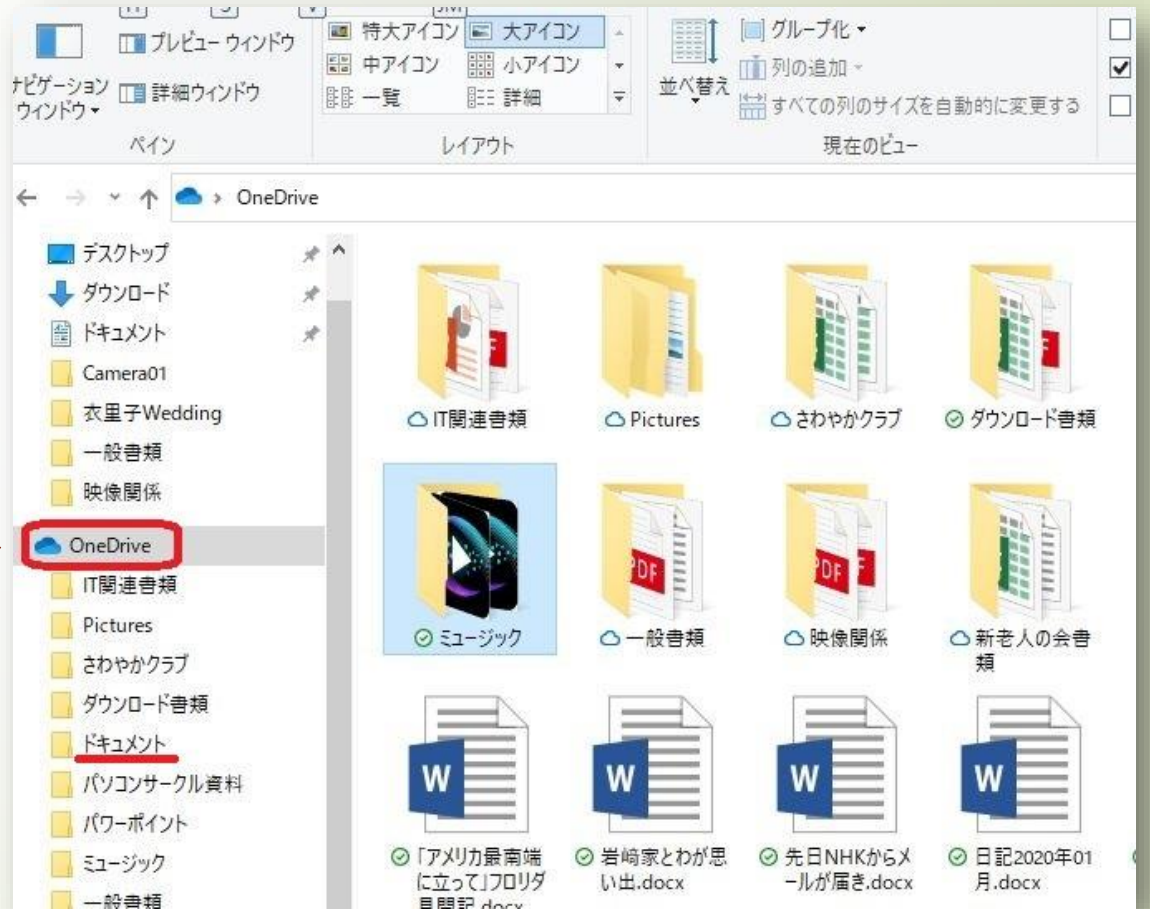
プレビュー ウィンドウ
ナビゲーション ウィンドウ
詳細ウィンドウ
ペイン
特大アイコン
大アイコン
中アイコン
小アイコン
一覧
詳細
レイアウト
並べ替え
グループ化
列の追加
すべての列のサイズを自動的に変更する
現在のビュー

OneDrive

デスクトップ
ダウンロード
ドキュメント
Camera01
衣里子Wedding
一般書類
映像関係
OneDrive
IT関連書類
Pictures
さわやかクラブ
ダウンロード書類
ドキュメント
パソコンサークル資料
パワーポイント
ミュージック
一般書類

IT関連書類
Pictures
さわやかクラブ
ダウンロード書類
ミュージック
一般書類
映像関係
新老人の会書類
「アメリカ最南端に立って」フロリダ見聞記.docx
岩崎家とわが思い出.docx
先日NHKからメールが届き.docx
日記2020年01月.docx